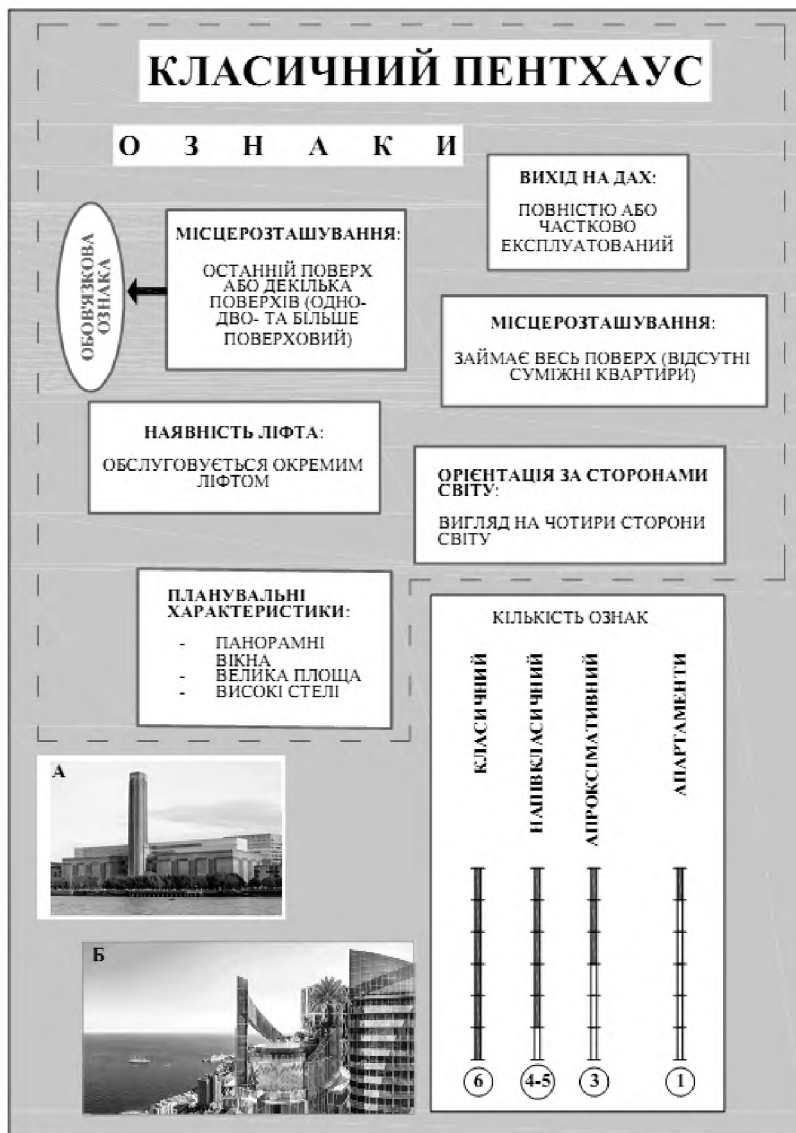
КЛАСИЧНИЙ ПЕНТХАУС

О З Н А К И

ВИХІД НА ДАХ:

ПОВНІСТЮ АБО ЧАСТКОВО ЕКСПЛУАТОВАНИЙ

ОБОВ'ЯЗКОВА ОЗНАКА

МІСЦЕРОЗТАШУВАННЯ:

ОСТАННІЙ ПОВЕРХ АБО ДЕКІЛЬКА ПОВЕРХІВ (ОДНО- ДВО- ТА БІЛЬШЕ ПОВЕРХОВИЙ)

МІСЦЕРОЗТАШУВАННЯ:

ЗАЙМАЄ ВЕСЬ ПОВЕРХ (ВІДСУТНІ СУМІЖНІ КВАРТИРИ)

НАЯВНІСТЬ ЛІФТА:

ОБСЛУГОВУЄТЬСЯ ОКРЕМИМ ЛІФТОМ

ОРІЄНТАЦІЯ ЗА СТОРОНАМИ СВІТУ:

ВИГЛЯД НА ЧОТИРИ СТОРОНИ СВІТУ

ПЛАНУВАЛЬНІ ХАРАКТЕРИСТИКИ:

- ПАНОРАМНІ ВІКНА
- ВЕЛИКА ПЛОЩА
- ВИСОКІ СТЕЛІ

КІЛЬКІСТЬ ОЗНАК

КЛАСИЧНИЙ

НАПІВКЛАСИЧНИЙ

АПРОКСІМАТИВНИЙ

АПАРТАМЕНТИ

6

4-5

3

1

А

Б